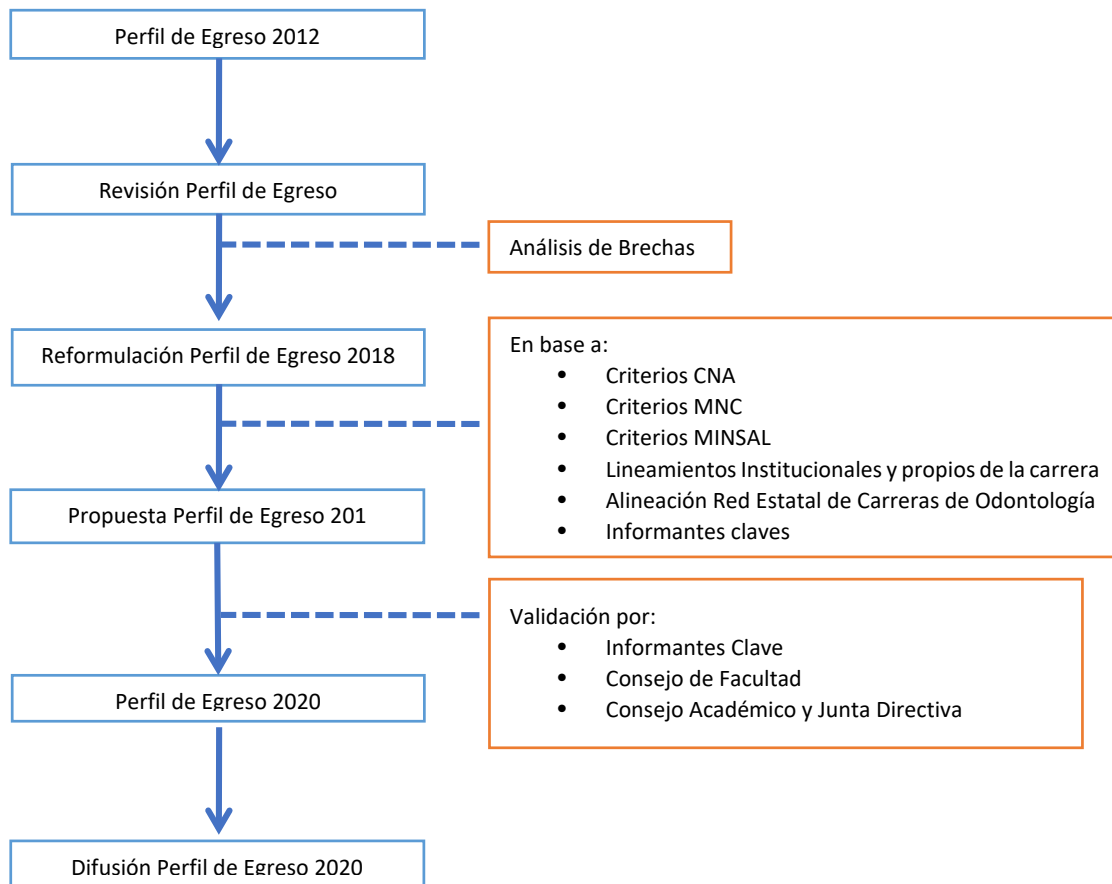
Perfil de Egreso 2012

Revisión Perfil de Egreso

Análisis de Brechas

Reformulación Perfil de Egreso 2018

En base a:
- Criterios CNA
- Criterios MNC
- Criterios MINSAL
- Lineamientos Institucionales y propios de la carrera
- Alineación Red Estatal de Carreras de Odontología
- Informantes claves

Propuesta Perfil de Egreso 201

Validación por:
- Informantes Clave
- Consejo de Facultad
- Consejo Académico y Junta Directiva

Perfil de Egreso 2020

Difusión Perfil de Egreso 2020